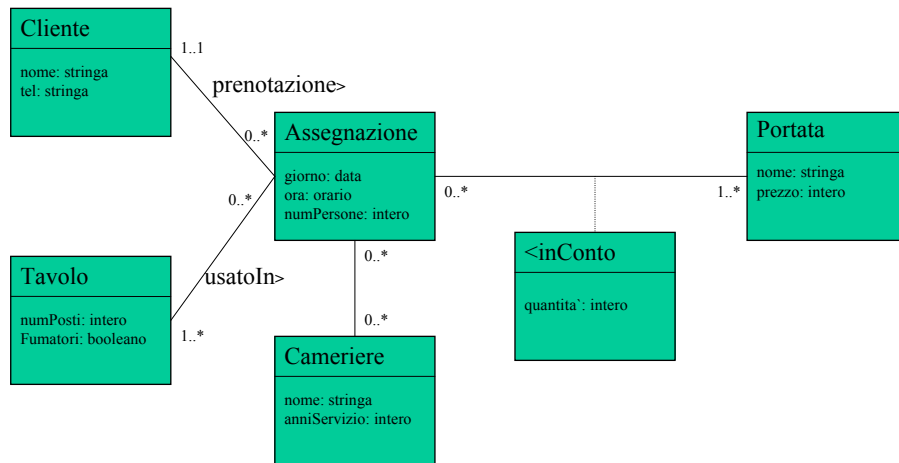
Cliente

nome: stringa
tel: stringa

1..1

prenotazione>

0..*

Assegnazione

giorno: data
ora: orario
numPersone: intero

0..*

Tavolo

numPosti: intero
Fumatori: booleano

usatoIn>

1..*

0..*

0..*

Cameriere

nome: stringa
anniServizio: intero

0..*

<inConto

quantita`: intero

1..*

Portata

nome: stringa
prezzo: intero